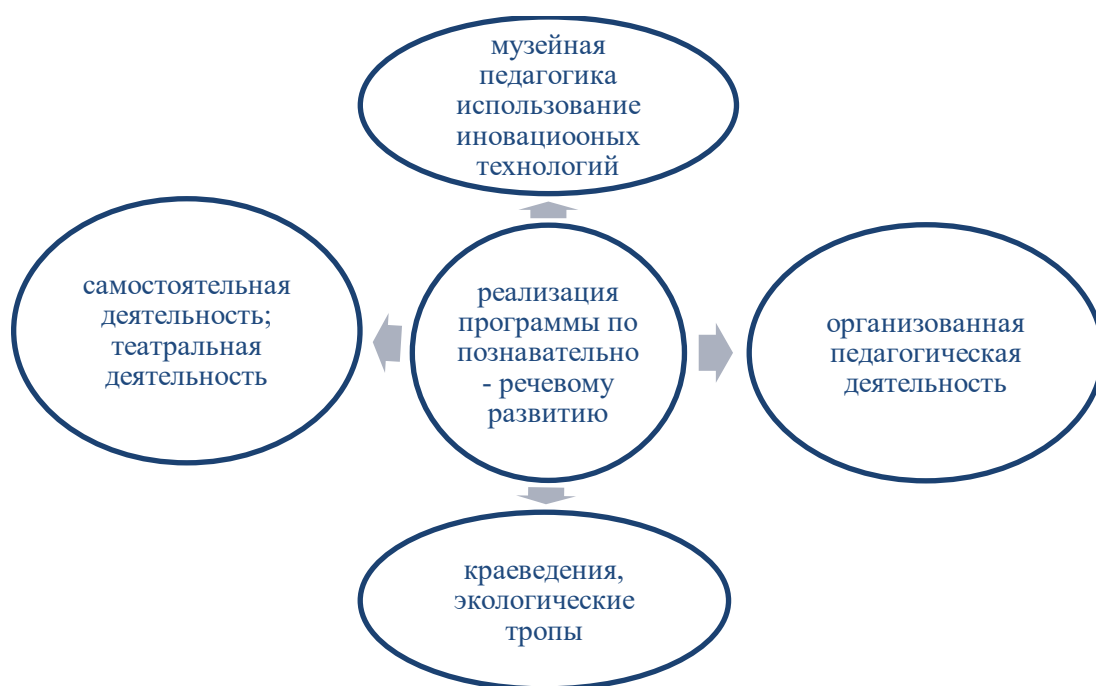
музейная педагогика использование иновациооных технологий

самостоятельная деятельность; театральная деятельность

реализация программы по познавательно - речевому развитию

организованная педагогическая деятельность

краеведения, экологические тропы